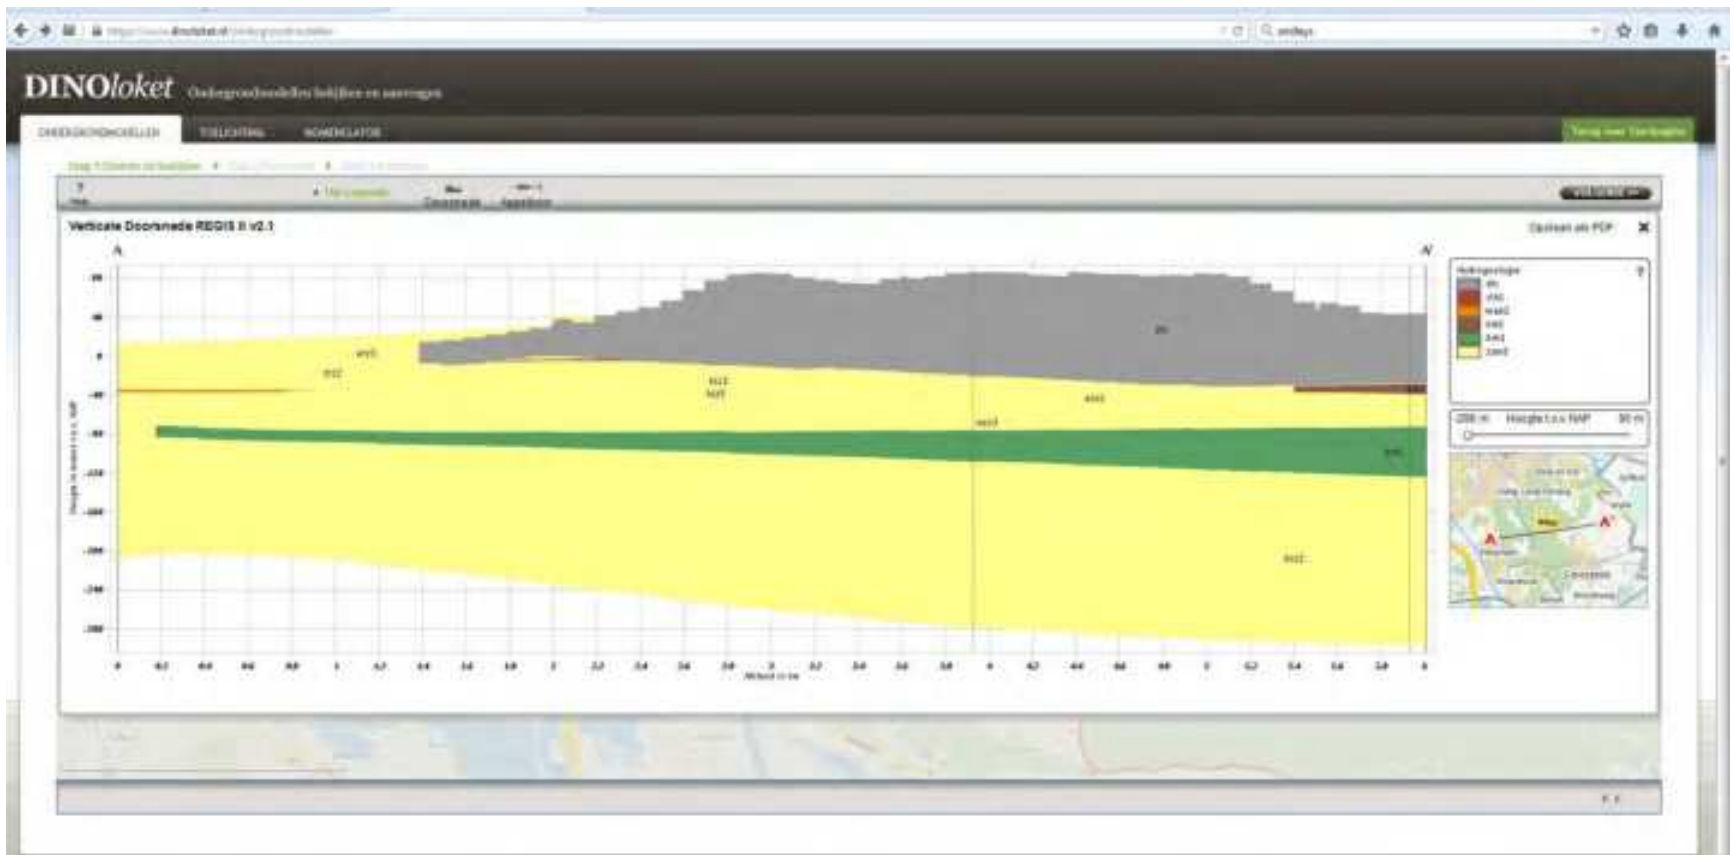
DINOloket Ondergrondmodellen bekijken en aanvragen

ONDERGRONDMODELLEN TOELICHTING NOMENCLATUR

Verticale Doorsnede REGIS II v2.1

Opslaan als PDF

A

A'

Hydrogeologie

Hoogte t.o.v. NAP

A

A'

Afstand in km

0 0.2 0.4 0.6 0.8 1 1.2 1.4 1.6 1.8 2 2.2 2.4 2.6 2.8 3 3.2 3.4 3.6 3.8 4 4.2 4.4 4.6 4.8 5 5.2 5.4 5.6 5.8 6